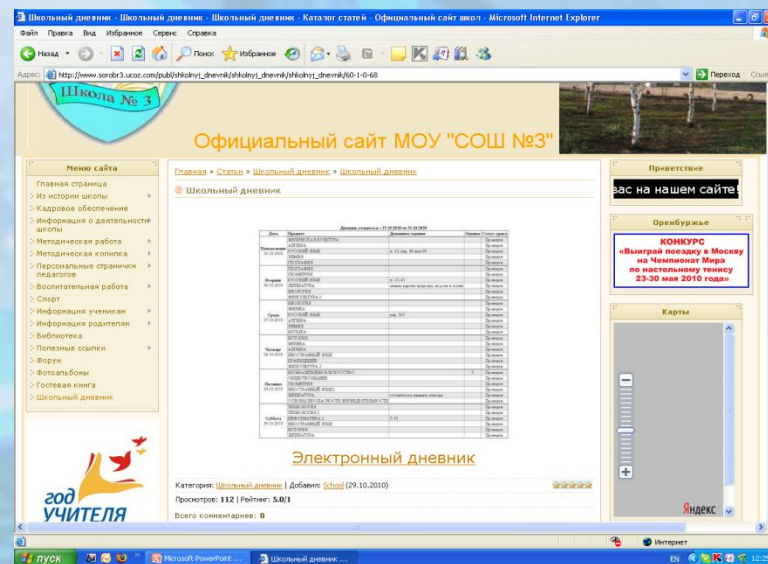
Школьный дневник - Школьный дневник - Школьный дневник - Каталог статей - Официальный сайт школ - Microsoft Internet Explorer

Файл Правка Вид Избранное Сервис Справка

Назад Поиск Избранное

Адрес: http://www.sorobr3.ucoz.com/publ/shkolnyj_dnevnik/shkolnyj_dnevnik/shkolnyj_dnevnik/60-1-0-68

Переход Ссылки

Школа № 3

Официальный сайт МОУ "СОШ №3"

Меню сайта

Главная страница
Из истории школы
Кадровое обеспечение
Информация о деятельности школы
Методическая работа
Методическая копилка
Персональные странички педагогов
Воспитательная работа
Спорт
Информация ученикам
Информация родителям
Библиотека
Полезные ссылки
Форум
Фотоальбомы
Гостевая книга
Школьный дневник

год УЧИТЕЛЯ

Главная » Статьи » Школьный дневник » Школьный дневник

Школьный дневник

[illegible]

Электронный дневник

Категория: Школьный дневник | Добавил: School (29.10.2010)

Просмотров: 112 | Рейтинг: 5.0/1

Всего комментариев: 0

Приветствие

вас на нашем сайте!

Оренбуржье

КОНКУРС
«Выиграй поездку в Москву на Чемпионат Мира по настольному теннису 23-30 мая 2010 года»

Карты

Яндекс

Интернет

пуск

Microsoft PowerPoint ...

Школьный дневник ...

EN

12:2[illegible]